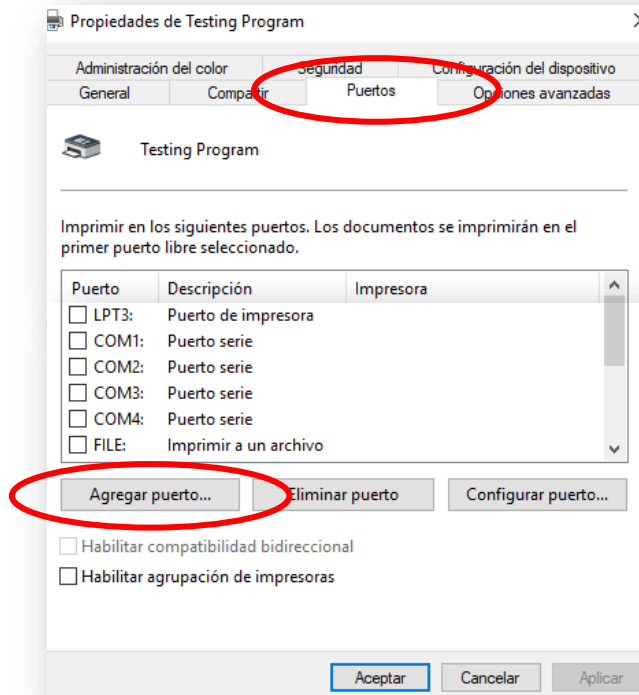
Propiedades de Testing Program

Administración del color | Seguridad | Configuración del dispositivo
General | Compartir | Puertos | Opciones avanzadas

Testing Program

Imprimir en los siguientes puertos. Los documentos se imprimirán en el primer puerto libre seleccionado.

| Puerto | Descripción | Impresora |
|---|---|---|
| LPT3: | Puerto de impresora | |
| COM1: | Puerto serie | |
| COM2: | Puerto serie | |
| COM3: | Puerto serie | |
| COM4: | Puerto serie | |
| FILE: | Imprimir a un archivo | |

Agregar puerto... | Eliminar puerto | Configurar puerto...

Habilitar compatibilidad bidireccional
Habilitar agrupación de impresoras

Aceptar | Cancelar | Aplicar